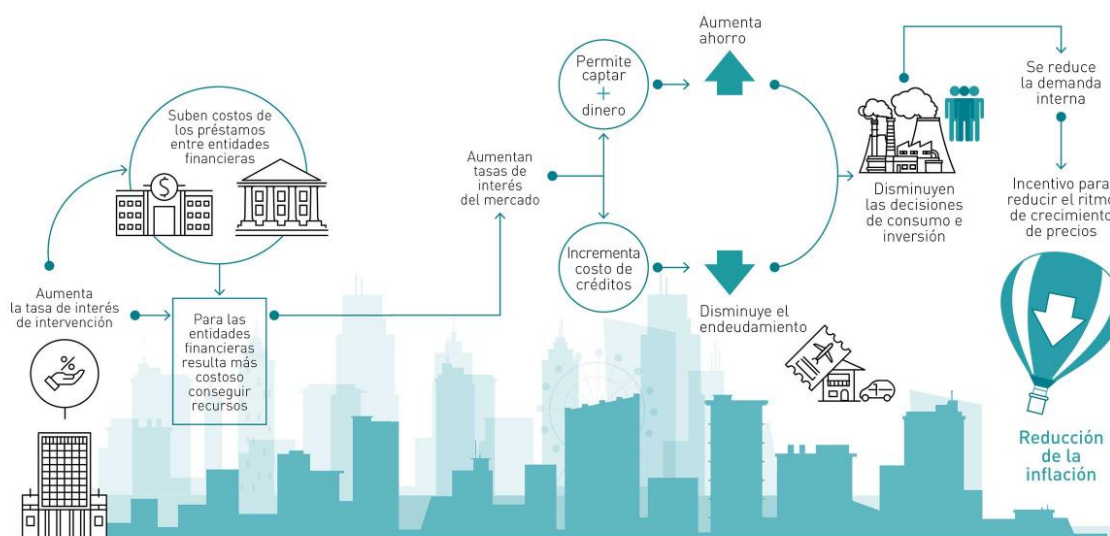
Aumenta la tasa de interés de intervención

%

Suben costos de los préstamos entre entidades financieras

$

Para las entidades financieras resulta más costoso conseguir recursos

Aumentan tasas de interés del mercado

Permite captar + dinero

Aumenta ahorro

Incrementa costo de créditos

Disminuye el endeudamiento

Disminuyen las decisiones de consumo e inversión

Se reduce la demanda interna

Incentivo para reducir el ritmo de crecimiento de precios

Reducción de la inflación